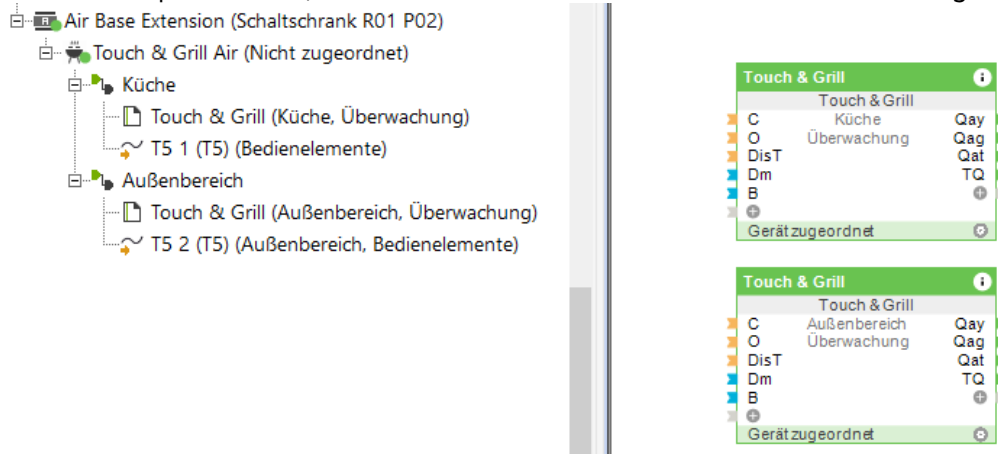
Air Base Extension (Schaltschrank R01 P02)
Touch & Grill Air (Nicht zugeordnet)
Küche
Touch & Grill (Küche, Überwachung)
T5 1 (T5) (Bedienelemente)
Außenbereich
Touch & Grill (Außenbereich, Überwachung)
T5 2 (T5) (Außenbereich, Bedienelemente)

Touch & Grill
Touch & Grill
C Küche Qay
O Überwachung Qag
DisT Qat
Dm TQ
B
Gerät zugeordnet

Touch & Grill
Touch & Grill
C Außenbereich Qay
O Überwachung Qag
DisT Qat
Dm TQ
B
Gerät zugeordnet